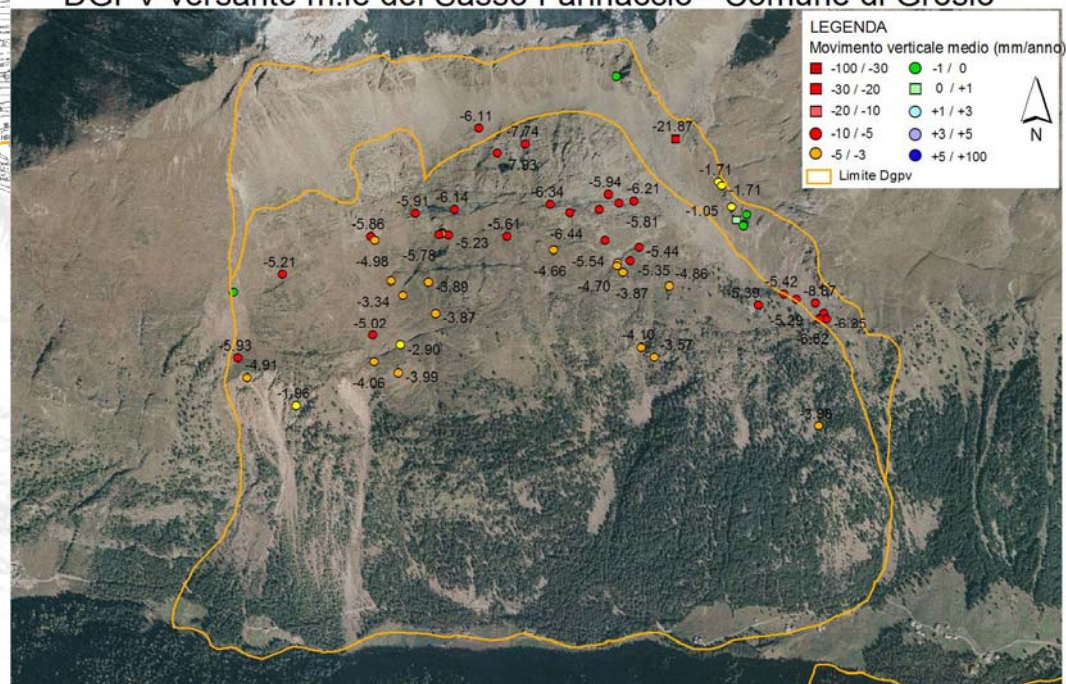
DGPV versante m.le del Sasso Parnaccio - Comune di Grosio

LEGENDA
Movimento verticale medio (mm/anno)
-100 / -30
-30 / -20
-20 / -10
-10 / -5
-5 / -3
-1 / 0
0 / +1
+1 / +3
+3 / +5
+5 / +100
Limite Dgpv

N

-6.11
-7.74
-7.93
-21.87
-1.71
-1.71
-1.05
-5.91
-6.14
-6.34
-5.94
-6.21
-5.86
-5.61
-5.81
-5.23
-6.44
-5.44
-5.21
-4.98
-5.78
-4.66
-5.54
-5.35
-4.86
-3.34
-3.89
-4.70
-3.87
-5.39
-5.42
-8.87
-5.02
-3.87
-5.29
-6.85
-6.82
-2.90
-4.10
-3.57
-5.93
-4.91
-4.06
-3.99
-1.96
-3.98